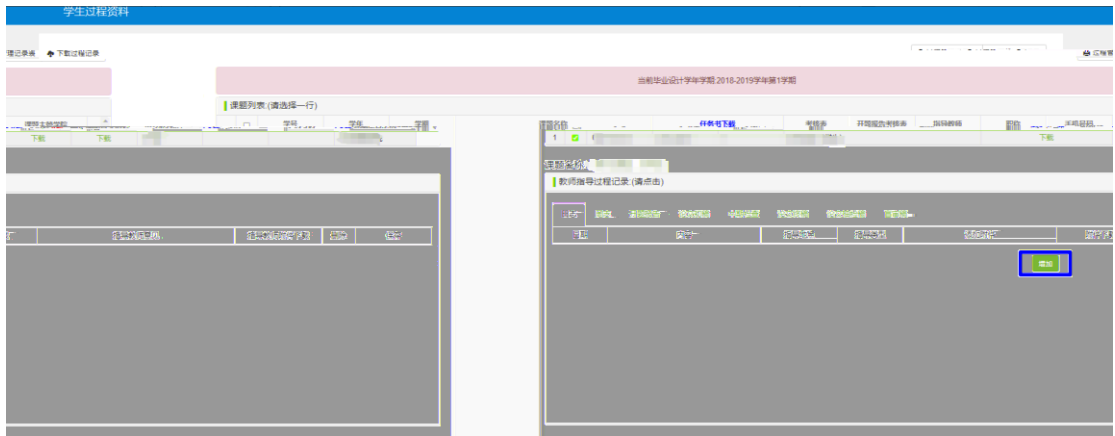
学生过程资料

理记录表 下载过程记录

当前毕业设计学年学期:2018-2019学年第1学期

课题列表 (请选择一行)

学号 学生

下载 下载

课题名称 任务书下载 考核表 开题报告考核表 指导教师 下载

1

课题名称

教师指导过程记录 (请点击)

添加